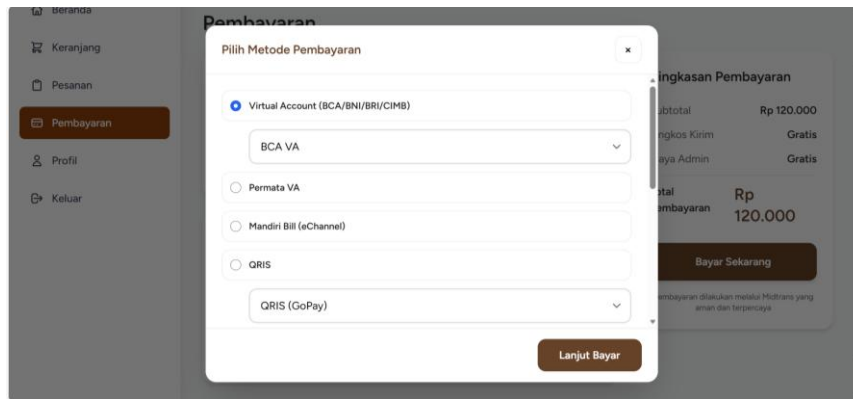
Beranda
Keranjang
Pesanan
Pembayaran
Profil
Keluar

Pembayaran

Pilih Metode Pembayaran
×

Virtual Account (BCA/BNI/BRI/CIMB)
BCA VA
Permata VA
Mandiri Bill (eChannel)
QRIS
QRIS (GoPay)

Lanjut Bayar

ingkasan Pembayaran
ubtotal Rp 120.000
ngkos Kirim Gratis
aya Admin Gratis
otal embayaran Rp 120.000
Bayar Sekarang
embayaran dilakukan melalui Midtrans yang aman dan terpercaya